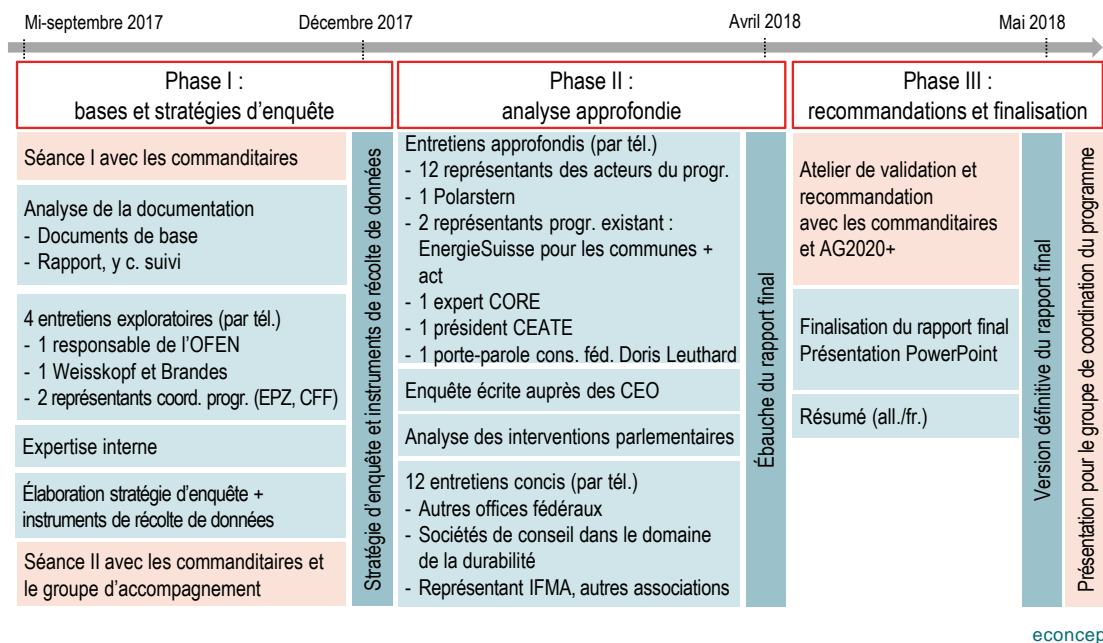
Mi-septembre 2017 Décembre 2017 Avril 2018 Mai 2018

Phase I : bases et stratégies d'enquête

Séance I avec les commanditaires

Analyse de la documentation
- Documents de base
- Rapport, y c. suivi

4 entretiens exploratoires (par tél.)
- 1 responsable de l'OFEN
- 1 Weisskopf et Brandes
- 2 représentants coord. progr. (EPZ, CFF)

Expertise interne

Élaboration stratégie d'enquête + instruments de récolte de données

Séance II avec les commanditaires et le groupe d'accompagnement

Stratégie d'enquête et instruments de récolte de données

Phase II : analyse approfondie

Entretiens approfondis (par tél.)
- 12 représentants des acteurs du progr.
- 1 Polarstern
- 2 représentants progr. existant : EnergieSuisse pour les communes + act
- 1 expert CORE
- 1 président CEATE
- 1 porte-parole cons. féd. Doris Leuthard

Enquête écrite auprès des CEO

Analyse des interventions parlementaires

12 entretiens concis (par tél.)
- Autres offices fédéraux
- Sociétés de conseil dans le domaine de la durabilité
- Représentant IFMA, autres associations

Ébauche du rapport final

Phase III : recommandations et finalisation

Atelier de validation et recommandation avec les commanditaires et AG2020+

Finalisation du rapport final
Présentation PowerPoint

Résumé (all./fr.)

Version définitive du rapport final

Présentation pour le groupe de coordination du programme

econcep